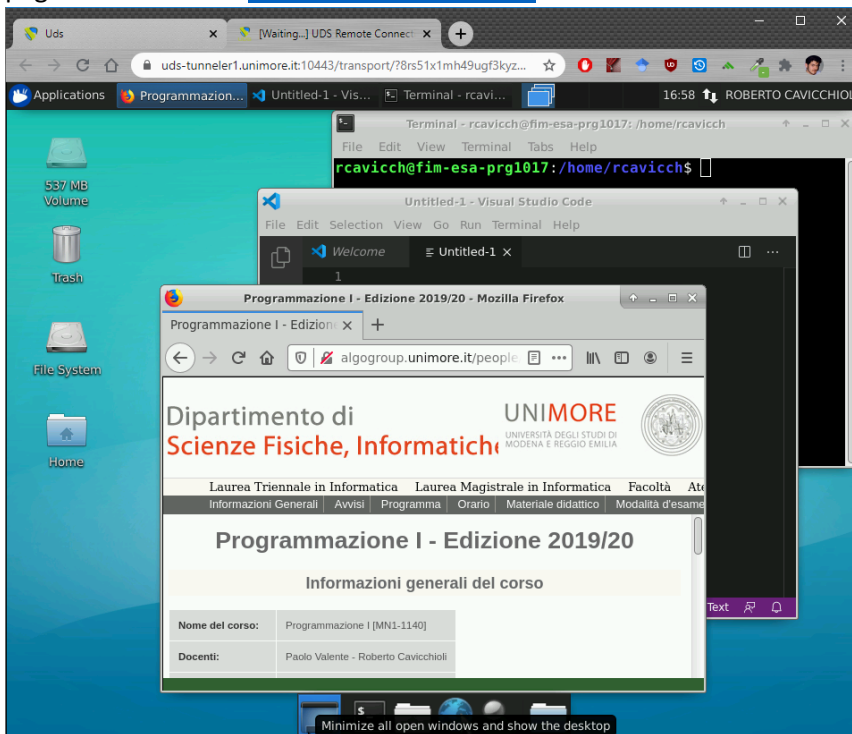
Uds
[Waiting...] UDS Remote Connect
uds-tunneler1.unimore.it:10443/transport/?8rs51x1mh49ugf3kyz...
Applications Programmazion... Untitled-1 - Vis... Terminal - rcavi...
16:58 ROBERTO CAVICCHIOL
537 MB Volume
Trash
File System
Home
Terminal - rcavicch@fim-esa-prg1017: /home/rcavicch
File Edit View Terminal Tabs Help
rcavicch@fim-esa-prg1017:/home/rcavicch$
Untitled-1 - Visual Studio Code
File Edit Selection View Go Run Terminal Help
Welcome Untitled-1
1
Text
Programmazione I - Edizione 2019/20 - Mozilla Firefox
Programmazione I - Edizion
algogroup.unimore.it/people
Dipartimento di
Scienze Fisiche, Informatich
UNIMORE
UNIVERSITÀ DEGLI STUDI DI MODENA E REGGIO EMILIA
Laurea Triennale in Informatica Laurea Magistrale in Informatica Facoltà Ate
Informazioni Generali | Avvisi | Programma | Orario | Materiale didattico | Modalità d'esame
Programmazione I - Edizione 2019/20
Informazioni generali del corso

| Nome del corso: | Programmazione I [MN1-1140] |
|---|---|
| Docenti: | Paolo Valente - Roberto Cavicchioli |

Minimize all open windows and show the desktop